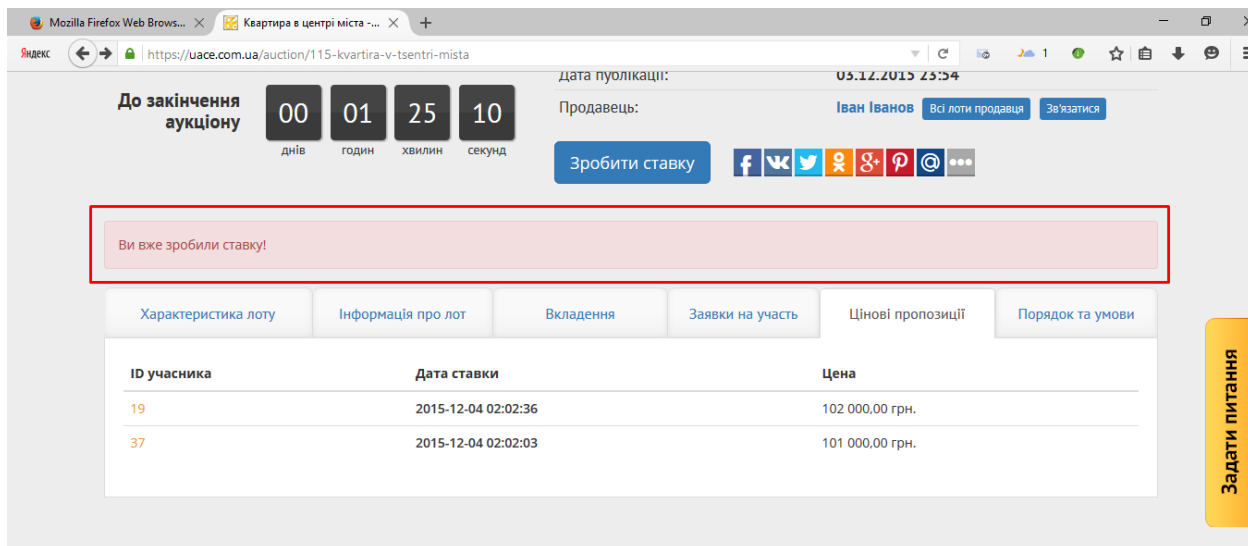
Mozilla Firefox Web Brows... ×
Квартира в центрі міста -... ×
+

Яндекс
https://uace.com.ua/auction/115-kvartira-v-tsentri-mista

1

До закінчення аукціону
00 днів
01 годин
25 хвилин
10 секунд

Дата публікації: 03.12.2015 23:54
Продавець: Іван Іванов Всі лоти продавця Зв'язатися

Зробити ставку

Ви вже зробили ставку!

Характеристика лоту | Інформація про лот | Вкладення | Заявки на участь | Цінові пропозиції | Порядок та умови

| ID учасника | Дата ставки | Цена |
|---|---|---|
| 19 | 2015-12-04 02:02:36 | 102 000,00 грн. |
| 37 | 2015-12-04 02:02:03 | 101 000,00 грн. |

Задати питання